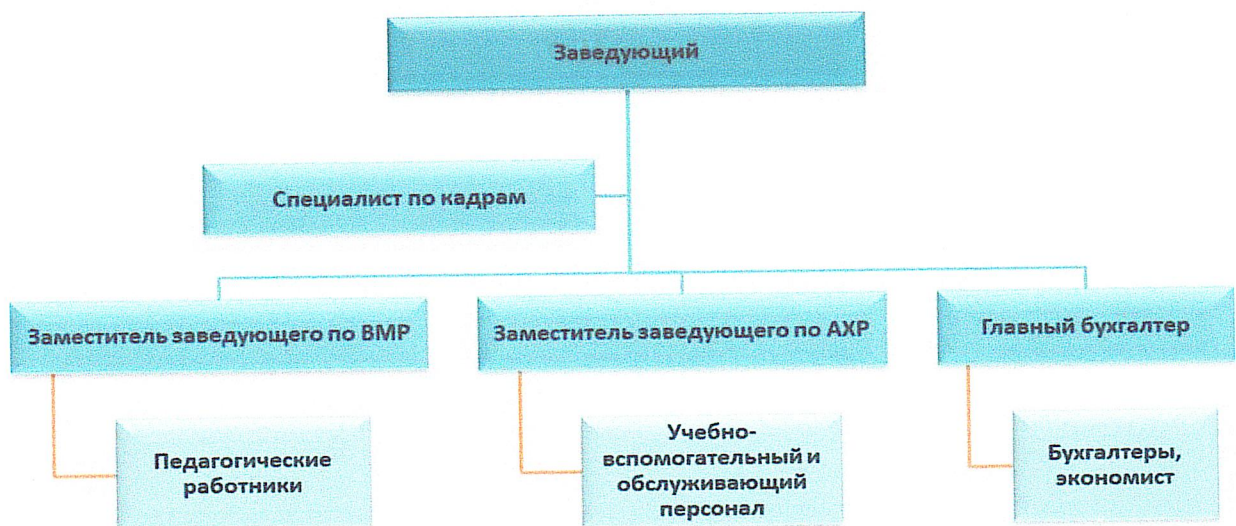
Заведующий

Специалист по кадрам

Заместитель заведующего по ВМР

Заместитель заведующего по АХР

Главный бухгалтер

Педагогические работники

Учебно-вспомогательный и обслуживающий персонал

Бухгалтеры, экономист